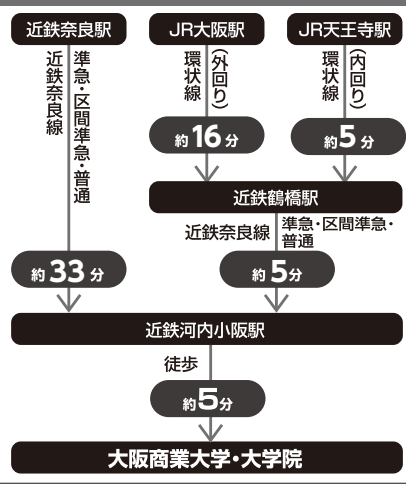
近鉄奈良駅

近鉄奈良線

準急・区間準急・普通

約33分

JR大阪駅

環状線

(外回り)

約16分

JR天王寺駅

環状線

(内回り)

約5分

近鉄鶴橋駅

近鉄奈良線

準急・区間準急・普通

約5分

近鉄河内小阪駅

徒歩

約5分

大阪商業大学・大学院